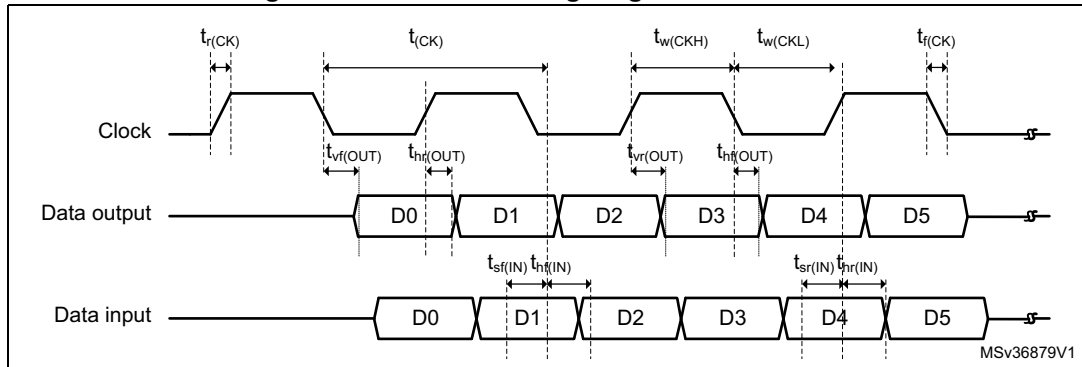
$t_{r(CK)}$ $t_{(CK)}$ $t_{w(CKH)}$ $t_{w(CKL)}$ $t_{f(CK)}$

Clock

$t_{vf(OUT)}$ $t_{hr(OUT)}$ $t_{vr(OUT)}$ $t_{hf(OUT)}$

Data output D0 D1 D2 D3 D4 D5

$t_{sf(IN)}$ $t_{hf(IN)}$ $t_{sr(IN)}$ $t_{hr(IN)}$

Data input D0 D1 D2 D3 D4 D5

MSv36879V1